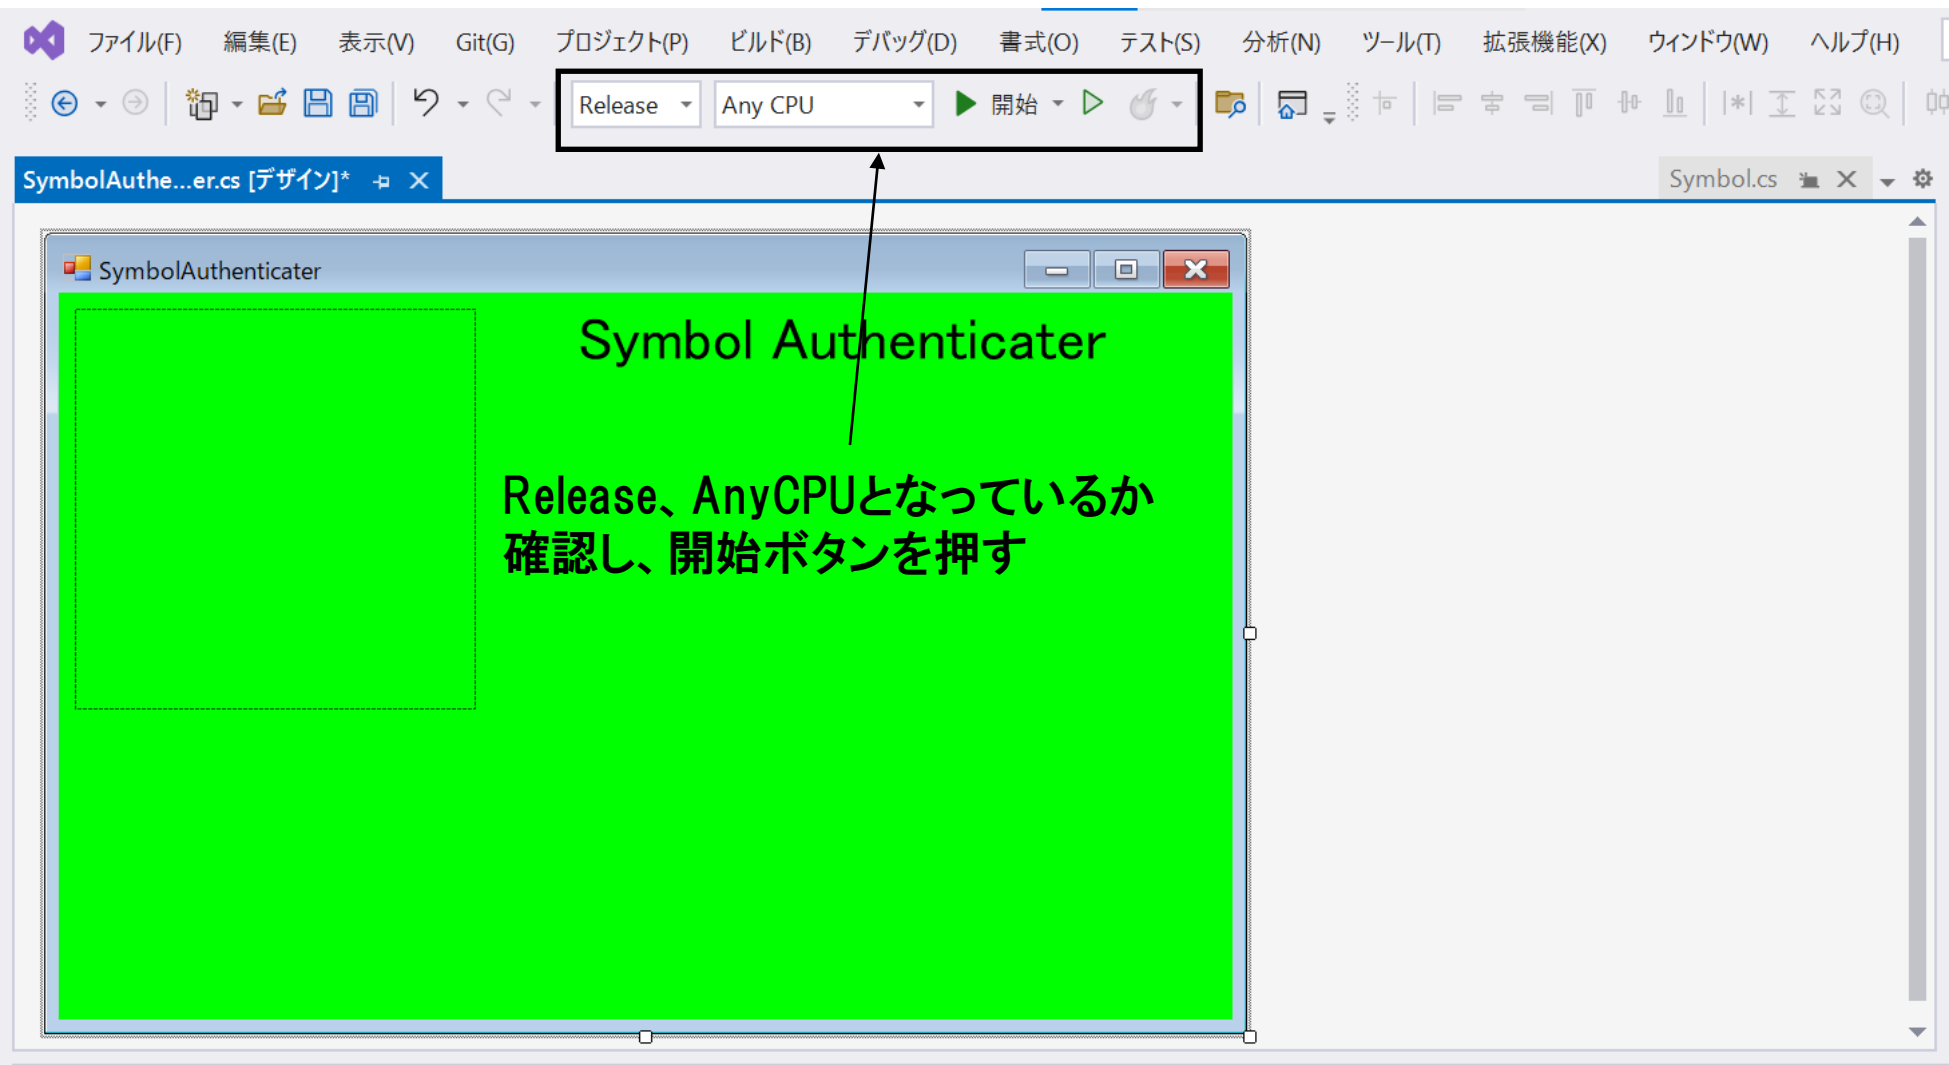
ファイル(F) 編集(E) 表示(V) Git(G) プロジェクト(P) ビルド(B) デバッグ(D) 書式(O) テスト(S) 分析(N) ツール(T) 拡張機能(X) ウィンドウ(W) ヘルプ(H)

Release Any CPU 開始

SymbolAuthe...er.cs [デザイン]*

Symbol.cs

SymbolAuthenticater

Symbol Authenticater

Release、AnyCPUとなっているか確認し、開始ボタンを押す